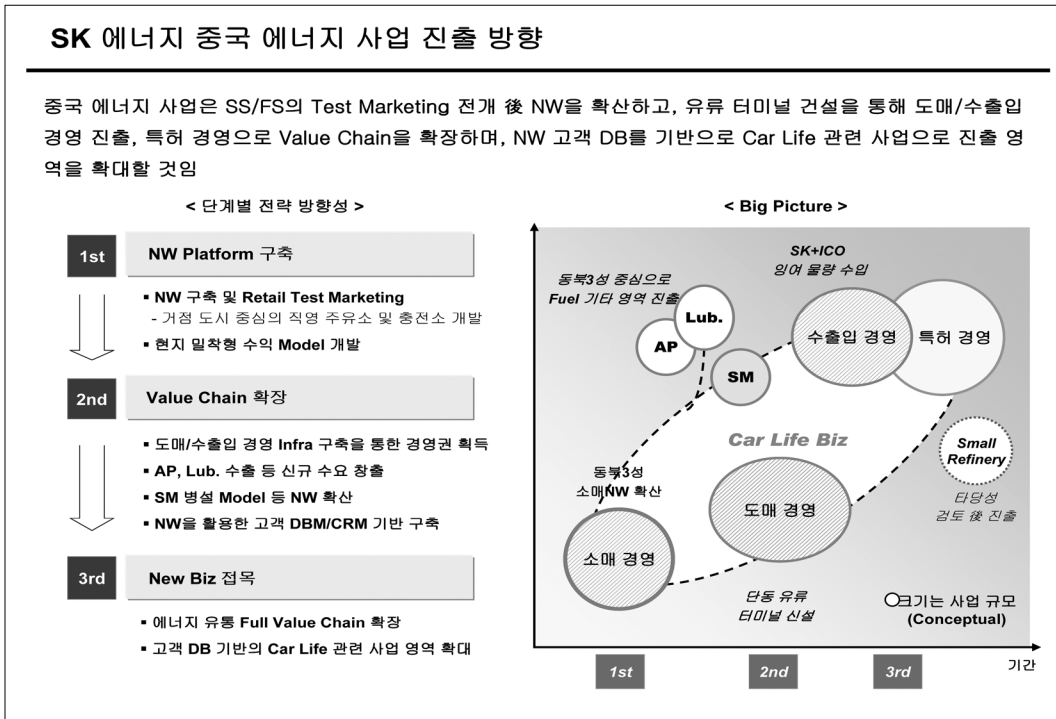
SK 에너지 중국 에너지 사업 진출 방향

중국 에너지 사업은 SS/FS의 Test Marketing 전개 後 NW을 확산하고, 유류 터미널 건설을 통해 도매/수출입 경영 진출, 특허 경영으로 Value Chain을 확장하며, NW 고객 DB를 기반으로 Car Life 관련 사업으로 진출 영역을 확대할 것임

< 단계별 전략 방향성 >

1st NW Platform 구축

▪ NW 구축 및 Retail Test Marketing
- 거점 도시 중심의 직영 주유소 및 충전소 개발
▪ 현지 밀착형 수익 Model 개발

2nd Value Chain 확장

▪ 도매/수출입 경영 Infra 구축을 통한 경영권 획득
▪ AP, Lub. 수출 등 신규 수요 창출
▪ SM 병설 Model 등 NW 확산
▪ NW을 활용한 고객 DBM/CRM 기반 구축

3rd New Biz 접목

▪ 에너지 유통 Full Value Chain 확장
▪ 고객 DB 기반의 Car Life 관련 사업 영역 확대

< Big Picture >

SK+ICO
잉여 물량 수입

동북3성 중심으로
Fuel 기타 영역 진출

Lub.
AP
SM
수출입 경영
특허 경영

Car Life Biz

Small Refinery

동북3성
소매NW 확산

도매 경영

타당성
검토 後 진출

소매 경영

단동 유류
터미널 신설

○크기는 사업 규모
(Conceptual)

1st
2nd
3rd
기간